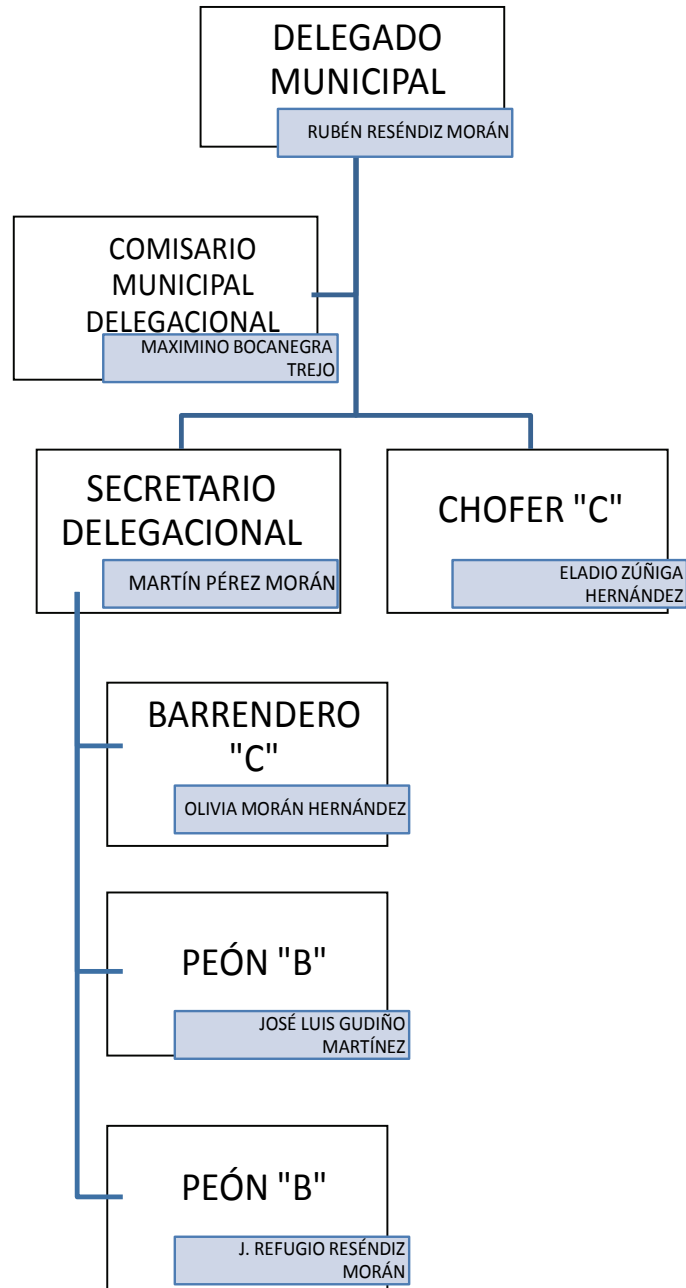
DELEGADO MUNICIPAL
RUBÉN RESÉNDIZ MORÁN

COMISARIO MUNICIPAL DELEGACIONAL
MAXIMINO BOCANEGRA TREJO

SECRETARIO DELEGACIONAL
MARTÍN PÉREZ MORÁN

CHOFER "C"
ELADIO ZÚÑIGA HERNÁNDEZ

BARRENDERO "C"
OLIVIA MORÁN HERNÁNDEZ

PEÓN "B"
JOSÉ LUIS GUDIÑO MARTÍNEZ

PEÓN "B"
J. REFUGIO RESÉNDIZ MORÁN